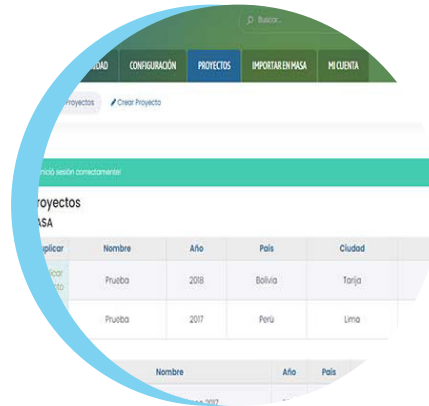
Buscar...

IDAD CONFIGURACIÓN PROYECTOS IMPORTAR EN MASA MI CUENTA

Proyectos Crear Proyecto

inició sesión correctamente!

royectos
ASA

| plicar | Nombre | Año | País | Ciudad |
|---|---|---|---|---|
| licar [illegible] | Prueba | 2018 | Bolivia | Tarija |
| | Prueba | 2017 | Perú | Lima |

| Nombre | Año | País |
|---|---|---|
| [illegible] 2017 | | |